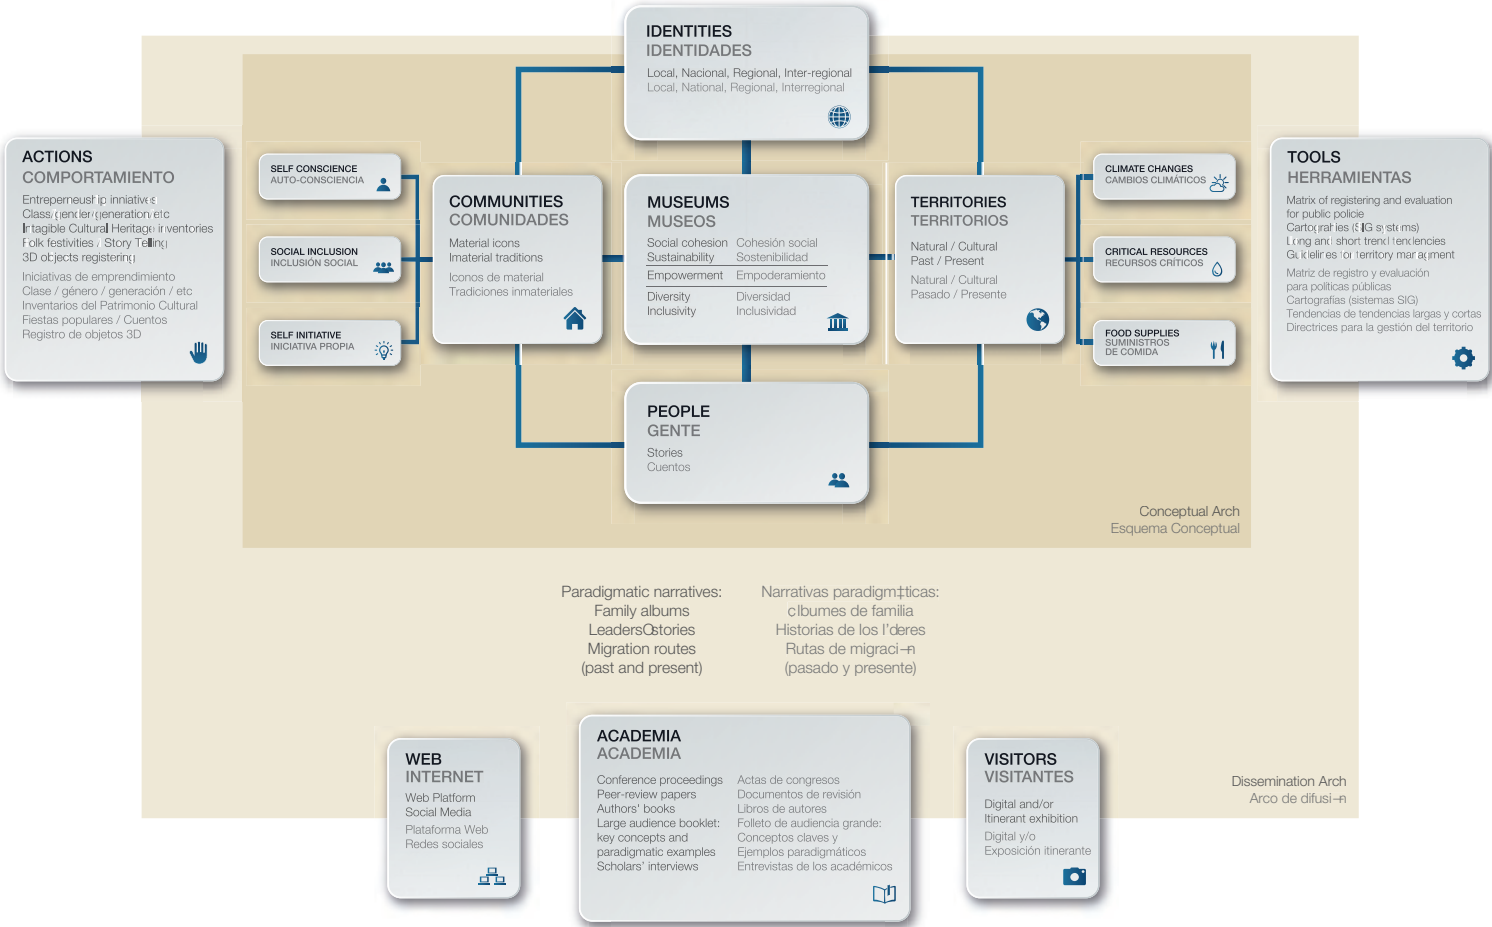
IDENTITIES
IDENTIDADES
Local, Nacional, Regional, Inter-regional
Local, National, Regional, Interregional

ACTIONS
COMPORTAMIENTO
Entrepreneuship initiatives
Class, gender, generation etc
Intagible Cultural Heritage inventories
Folk festivities / Story Telling
3D objects registering
Iniciativas de emprendimiento
Clase / género / generación / etc
Inventarios del Patrimonio Cultural
Fiestas populares / Cuentos
Registro de objetos 3D

SELF CONSCIENCE
AUTO-CONSCIENCIA

SOCIAL INCLUSION
INCLUSIÓN SOCIAL

SELF INITIATIVE
INICIATIVA PROPIA

COMMUNITIES
COMUNIDADES
Material icons
Imaterial traditions
Iconos de material
Tradiciones inmateriales

MUSEUMS
MUSEOS
Social cohesion Cohesión social
Sustainability Sostenibilidad
Empowerment Empoderamiento
Diversity Diversidad
Inclusivity Inclusividad

TERRITORIES
TERRITORIOS
Natural / Cultural
Past / Present
Natural / Cultural
Pasado / Presente

CLIMATE CHANGES
CAMBIOS CLIMÁTICOS

CRITICAL RESOURCES
RECURSOS CRÍTICOS

FOOD SUPPLIES
SUMINISTROS
DE COMIDA

TOOLS
HERRAMIENTAS
Matrix of registering and evaluation for public policie
Cartographies (SIG systems)
Long and short trend tendencies
Guidelines for territory management
Matriz de registro y evaluación para políticas públicas
Cartografías (sistemas SIG)
Tendencias de tendencias largas y cortas
Directrices para la gestión del territorio

PEOPLE
GENTE
Stories
Cuentos

Conceptual Arch
Esquema Conceptual

Paradigmatic narratives:
Family albums
LeadersΩstories
Migration routes
(past and present)

Narrativas paradigm‡ticas:
Álbumes de familia
Historias de los l'deres
Rutas de migraci–n
(pasado y presente)

WEB
INTERNET
Web Platform
Social Media
Plataforma Web
Redes sociales

ACADEMIA
ACADEMIA
Conference proceedings
Peer-review papers
Authors' books
Large audience booklet:
key concepts and paradigmatic examples
Scholars' interviews
Actas de congresos
Documentos de revisión
Libros de autores
Folleto de audiencia grande:
Conceptos claves y
Ejemplos paradigmáticos
Entrevistas de los académicos

VISITORS
VISITANTES
Digital and/or
Itinerant exhibition
Digital y/o
Exposición itinerante

Dissemination Arch
Arco de difusi–n